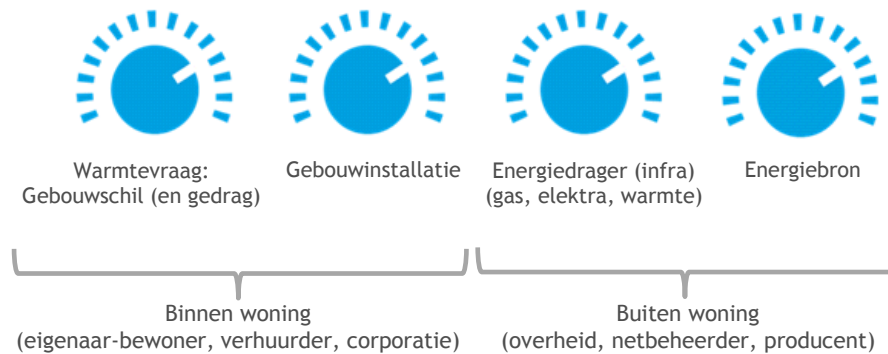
Warmtevraag: Gebouwschil (en gedrag)

Gebouwinstallatie

Energiedrager (infra) (gas, elektra, warmte)

Energiebron

Binnen woning (eigenaar-bewoner, verhuurder, corporatie)

Buiten woning (overheid, netbeheerder, producent)